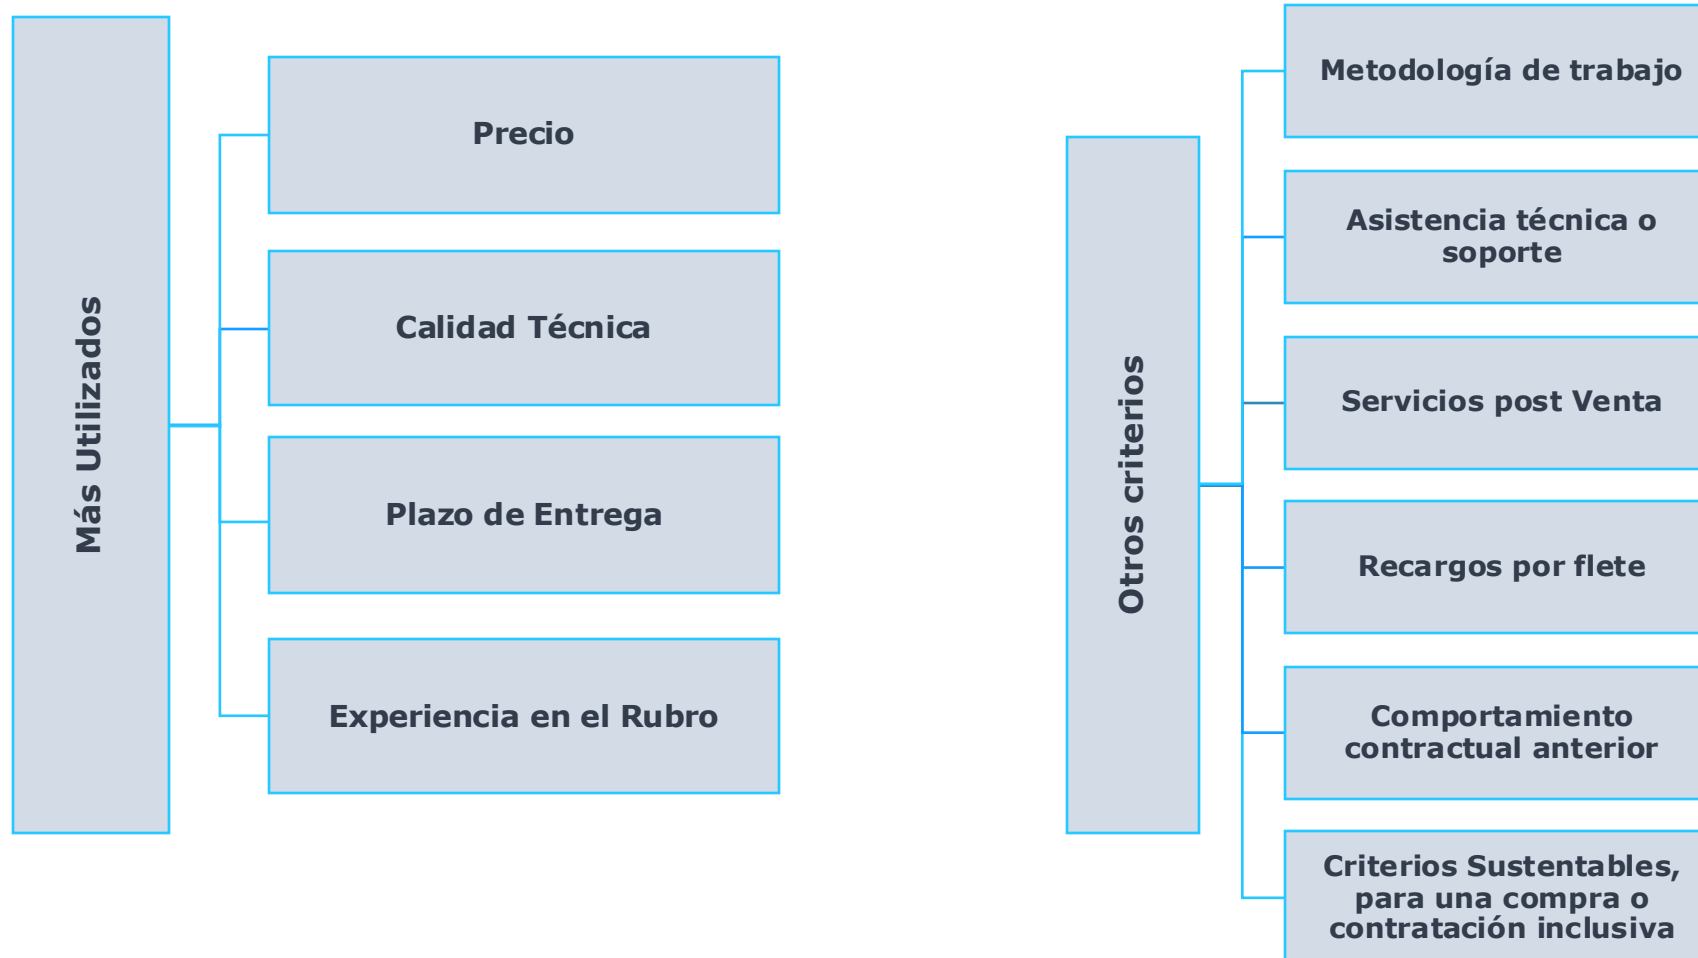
Más Utilizados

Precio

Calidad Técnica

Plazo de Entrega

Experiencia en el Rubro

Otros criterios

Metodología de trabajo

Asistencia técnica o soporte

Servicios post Venta

Recargos por flete

Comportamiento contractual anterior

Criterios Sustentables, para una compra o contratación inclusiva